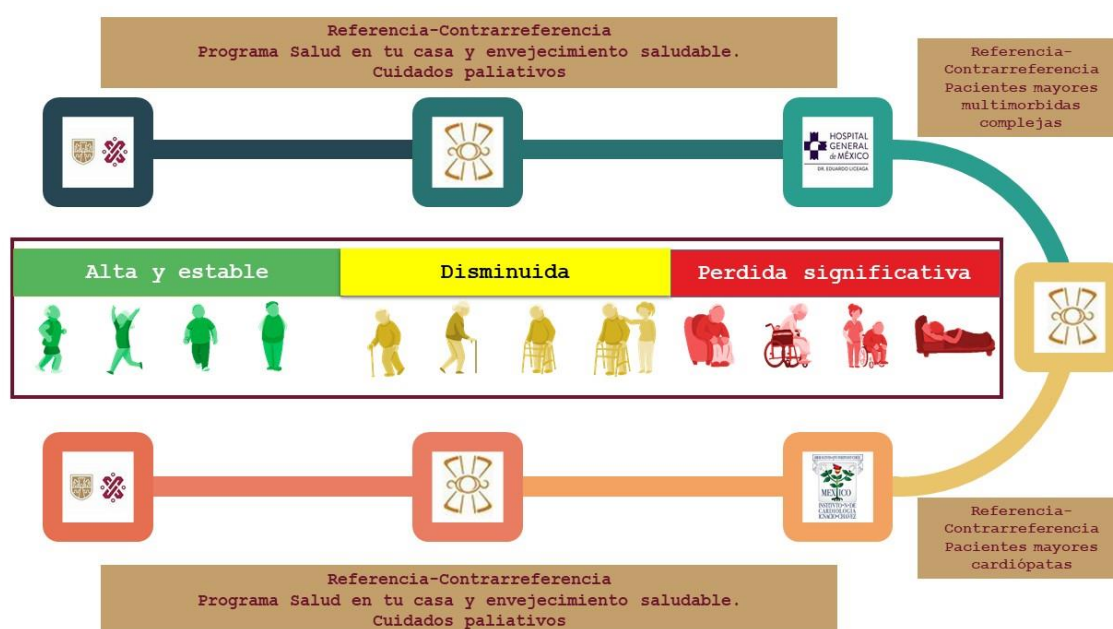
Referencia-Contrarreferencia
Programa Salud en tu casa y envejecimiento saludable.
Cuidados paliativos

Referencia-Contrarreferencia
Pacientes mayores multimorbidas complejas

HOSPITAL GENERAL de MÉXICO
DR. EDUARDO LICEAGA

Alta y estable

Disminuida

Perdida significativa

MÉXICO
INSTITUTO NACIONAL DE CARDIOLOGÍA
IGNACIO CHÁVEZ

Referencia-Contrarreferencia
Pacientes mayores cardiópatas

Referencia-Contrarreferencia
Programa Salud en tu casa y envejecimiento saludable.
Cuidados paliativos